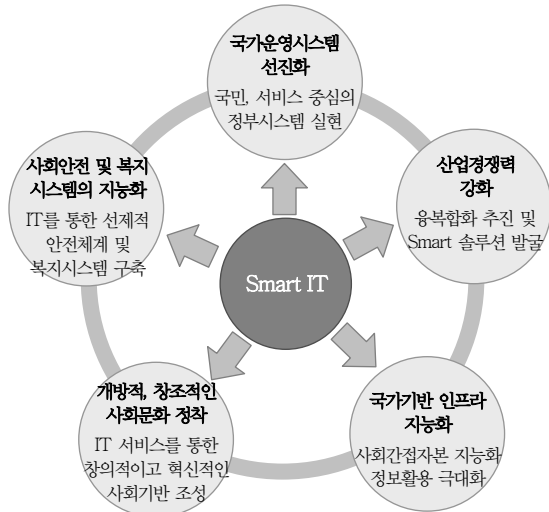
국가운영시스템 선진화

국민, 서비스 중심의 정부시스템 실현

산업경쟁력 강화

융복합화 추진 및 Smart 솔루션 발굴

국가기반 인프라 지능화

사회간접자본 지능화 정보활용 극대화

개방적, 창조적인 사회문화 정착

IT 서비스를 통한 창의적이고 혁신적인 사회기반 조성

사회안전 및 복지 시스템의 지능화

IT를 통한 선제적 안전체계 및 복지시스템 구축

Smart IT